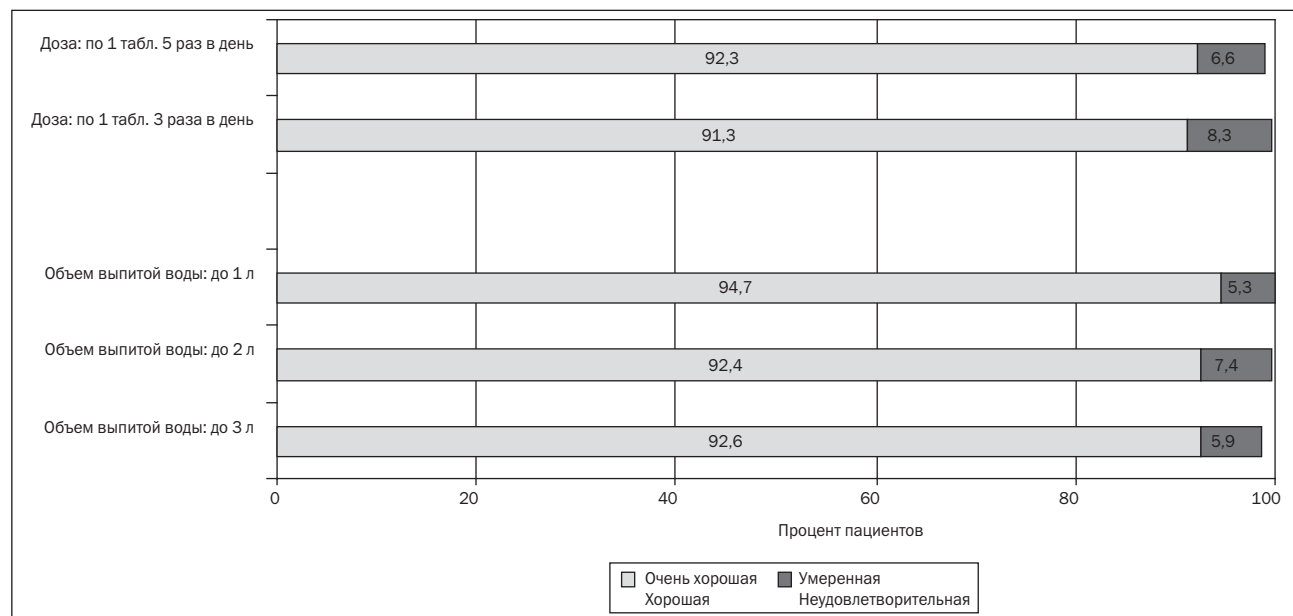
Доза: по 1 табл. 5 раз в день
92,3
6,6
Доза: по 1 табл. 3 раза в день
91,3
8,3
Объем выпитой воды: до 1 л
94,7
5,3
Объем выпитой воды: до 2 л
92,4
7,4
Объем выпитой воды: до 3 л
92,6
5,9
0
20
40
60
80
100
Процент пациентов

Очень хорошая
Хорошая
Умеренная
Неудовлетворительная